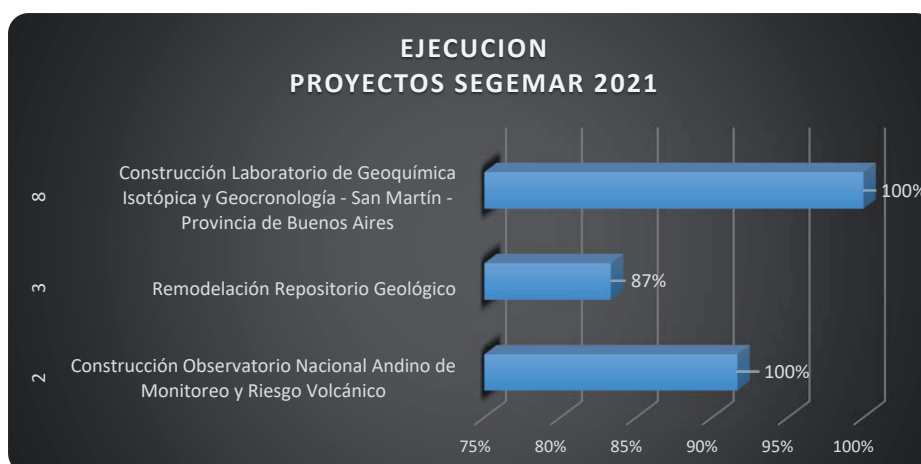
EJECUCION
PROYECTOS SEGEMAR 2021

8 Construcción Laboratorio de Geoquímica Isotópica y Geocronología - San Martín - Provincia de Buenos Aires
100%

3 Remodelación Repositorio Geológico
87%

2 Construcción Observatorio Nacional Andino de Monitoreo y Riesgo Volcánico
100%

75% 80% 85% 90% 95% 100%